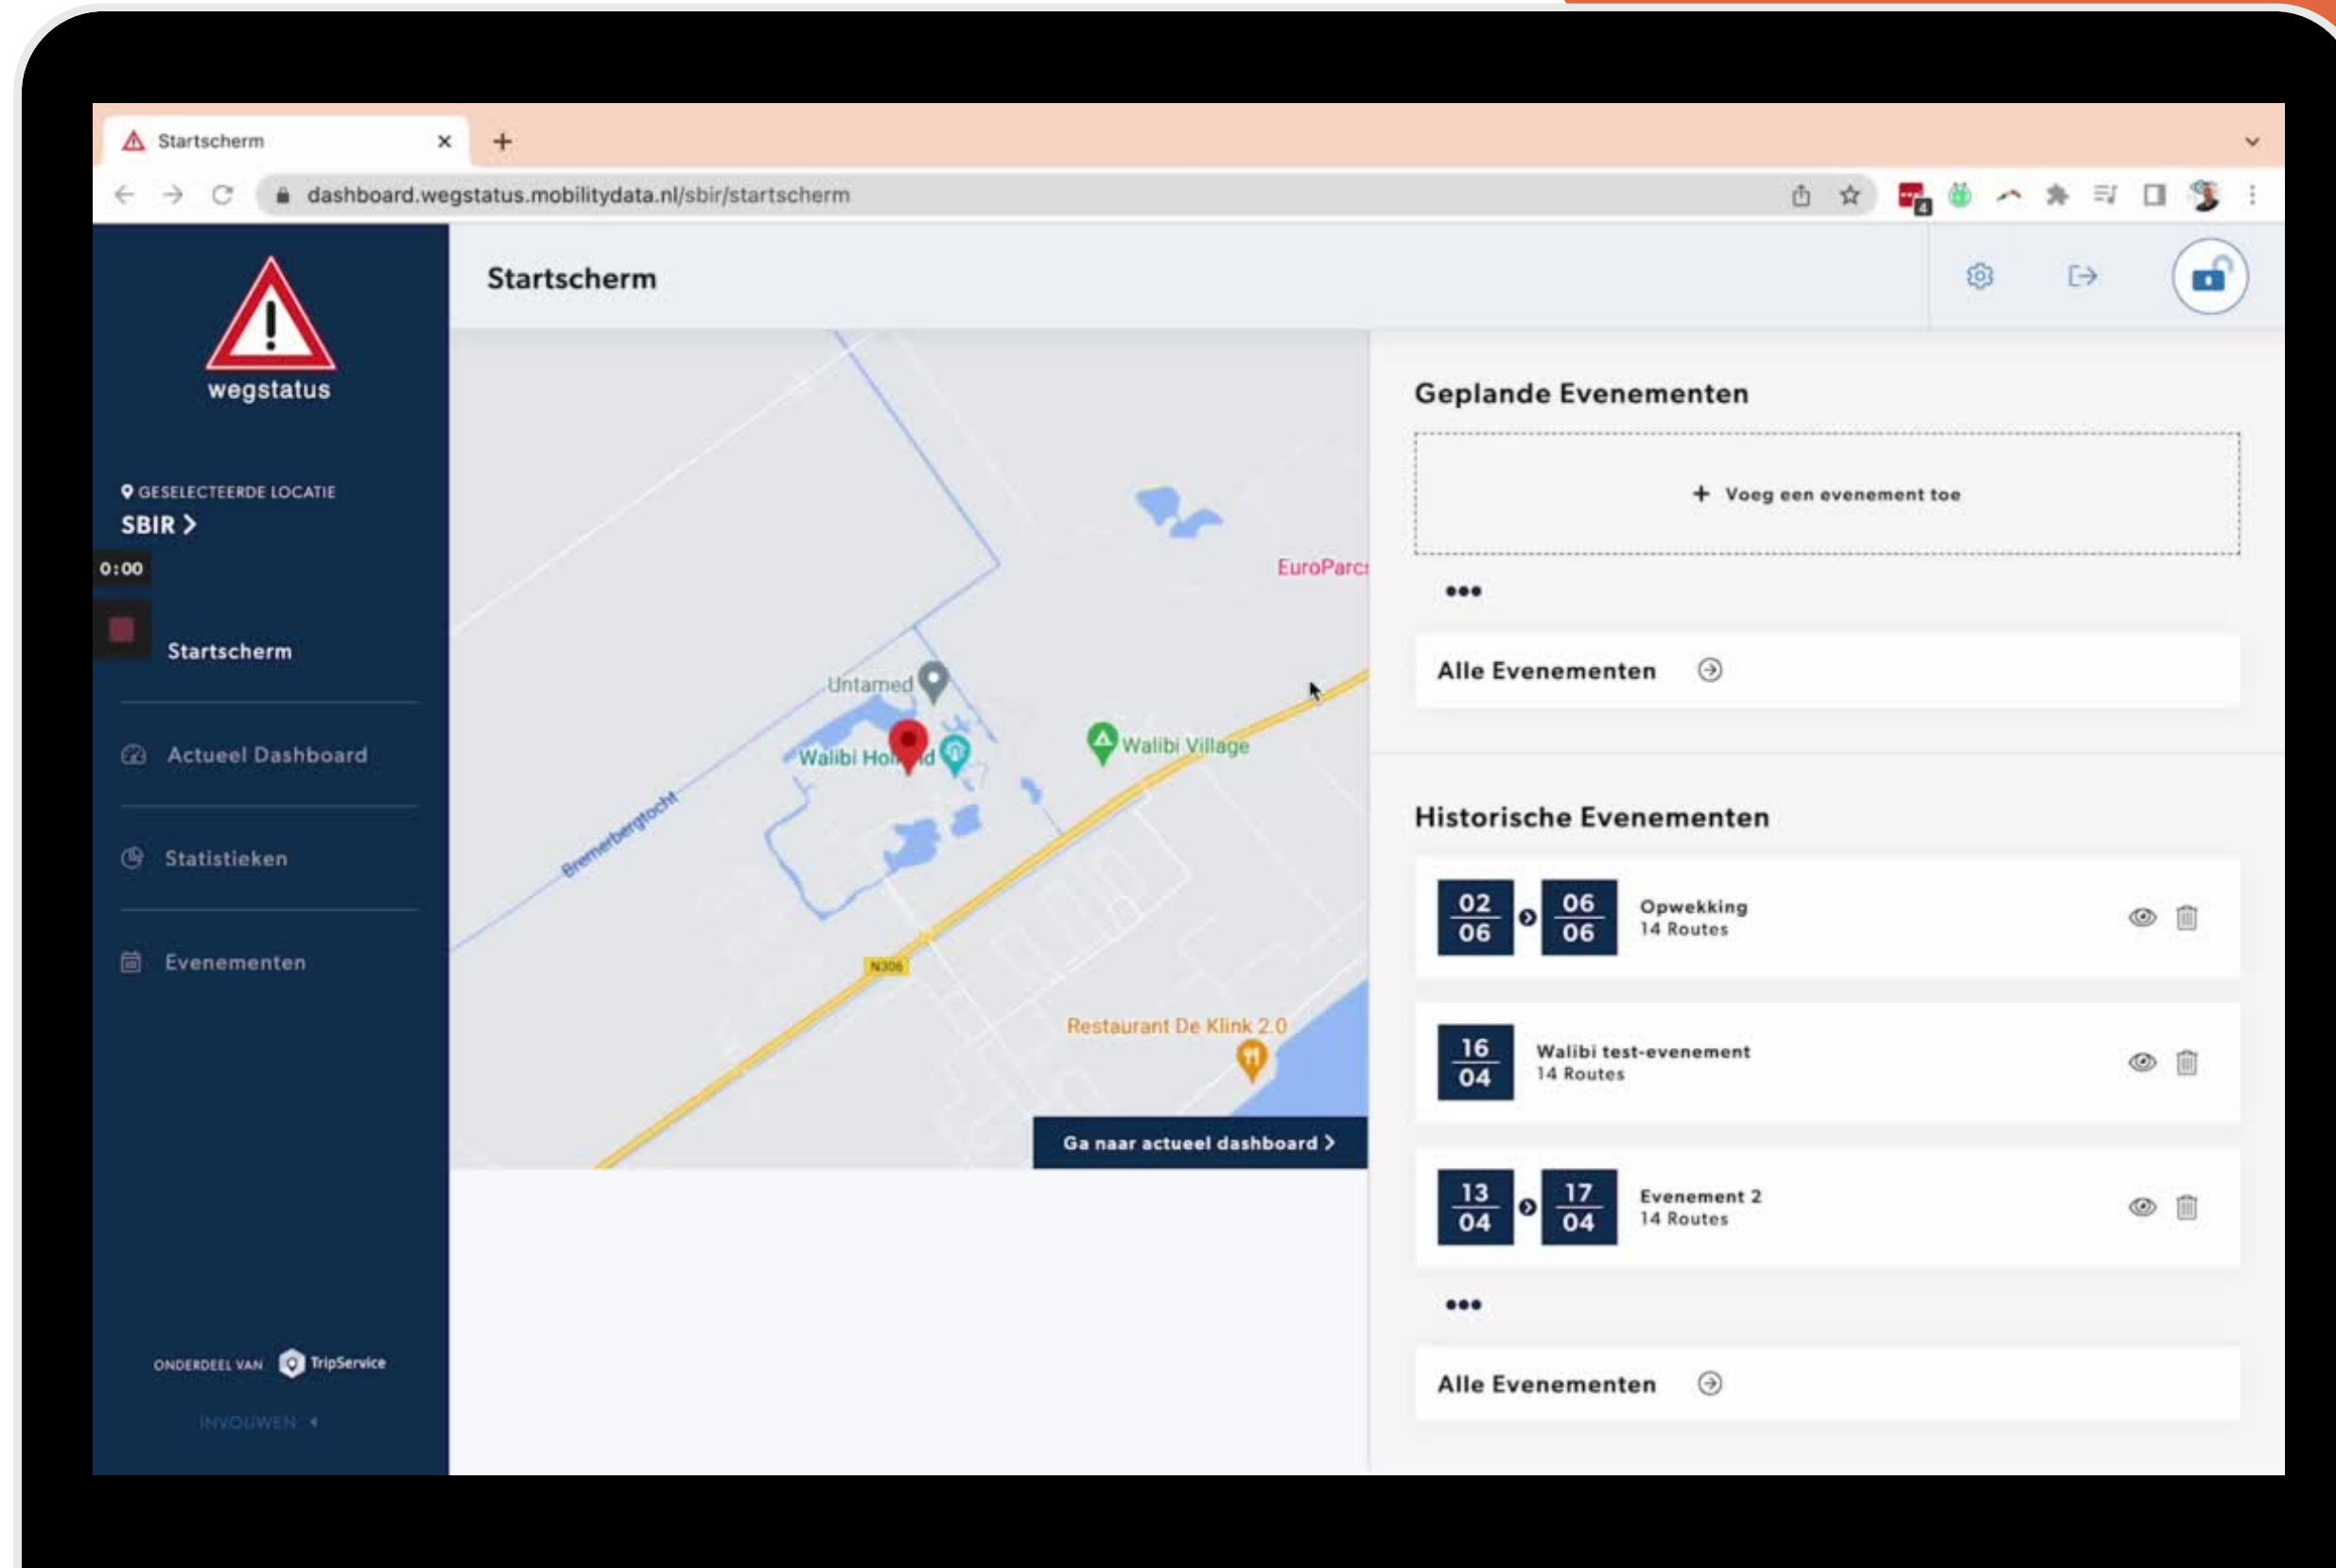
Startscherm ×
+

dashboard.wegstatus.mobilitydata.nl/sbir/startscherm

wegstatus

GESELECTEERDE LOCATIE
SBIR >

0:00

Startscherm

Actueel Dashboard

Statistieken

Evenementen

ONDERDEEL VAN TripService

INVOUWEN

Startscherm

Untamed
Walibi Ho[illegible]d
Walibi Village
EuroParc
Bremerbergtocht
N306
Restaurant De Klink 2.0

Ga naar actueel dashboard >

Geplande Evenementen

+ Voeg een evenement toe

•••

Alle Evenementen

Historische Evenementen

| | | |
|---|---|---|
| 02 06 | 06 06 | Opwekking 14 Routes |
| 16 04 | | Walibi test-evenement 14 Routes |
| 13 04 | 17 04 | Evenement 2 14 Routes |

•••

Alle Evenementen